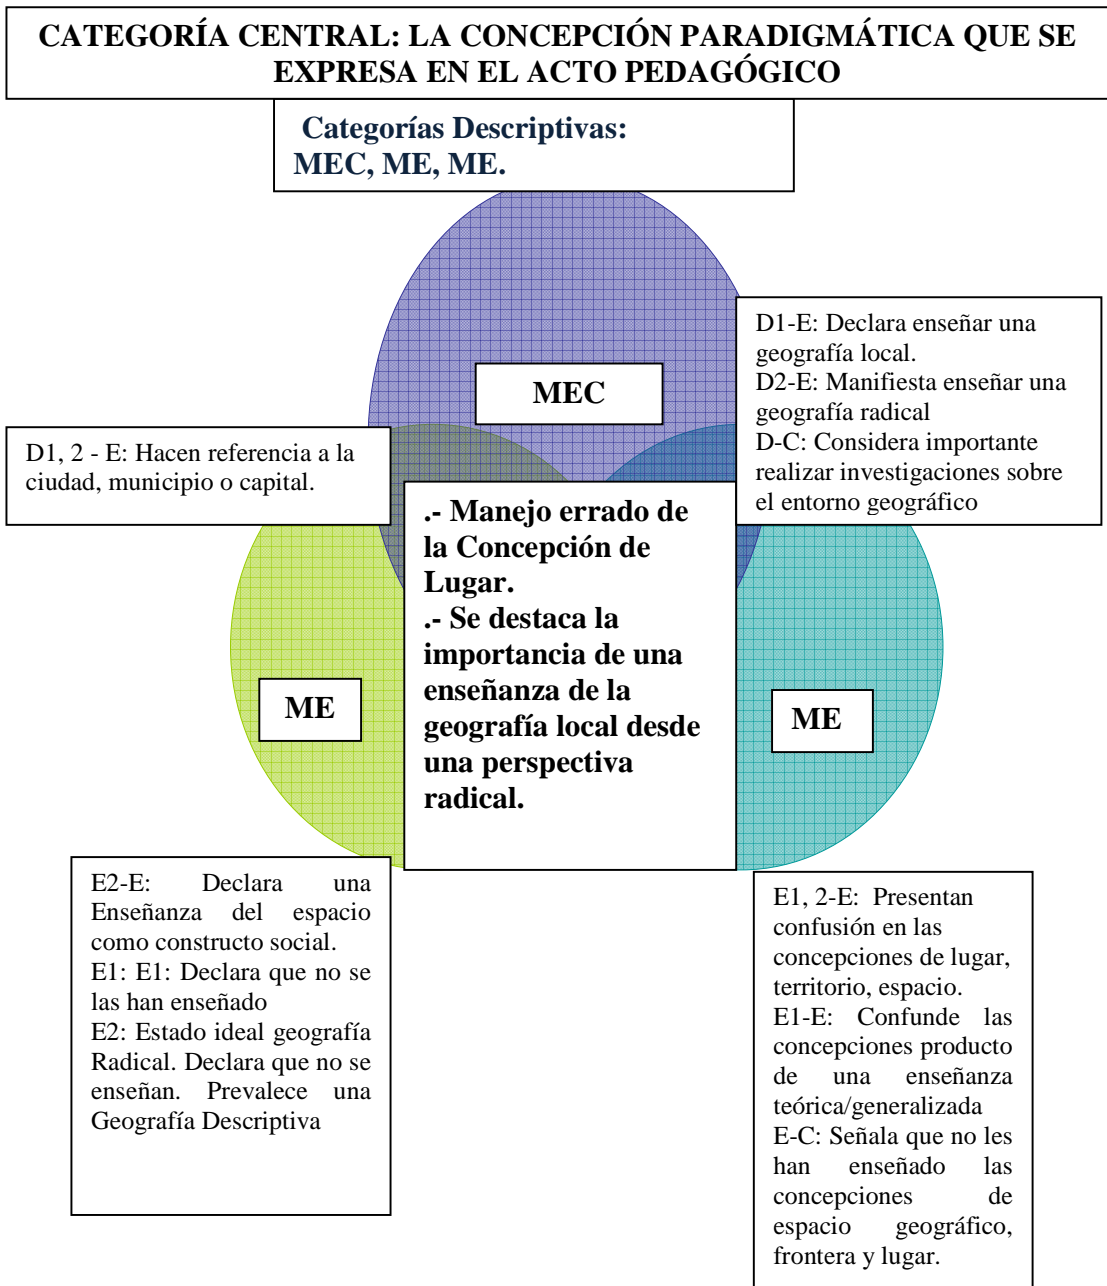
CATEGORÍA CENTRAL: LA CONCEPCIÓN PARADIGMÁTICA QUE SE EXPRESA EN EL ACTO PEDAGÓGICO

Categorías Descriptivas:
MEC, ME, ME.

MEC

D1-E: Declara enseñar una geografía local.
D2-E: Manifiesta enseñar una geografía radical
D-C: Considera importante realizar investigaciones sobre el entorno geográfico

D1, 2 - E: Hacen referencia a la ciudad, municipio o capital.

.- Manejo errado de la Concepción de Lugar.
.- Se destaca la importancia de una enseñanza de la geografía local desde una perspectiva radical.

ME

ME

E2-E: Declara una Enseñanza del espacio como constructo social.
E1: E1: Declara que no se las han enseñado
E2: Estado ideal geografía Radical. Declara que no se enseñan. Prevalece una Geografía Descriptiva

E1, 2-E: Presentan confusión en las concepciones de lugar, territorio, espacio.
E1-E: Confunde las concepciones producto de una enseñanza teórica/generalizada
E-C: Señala que no les han enseñado las concepciones de espacio geográfico, frontera y lugar.